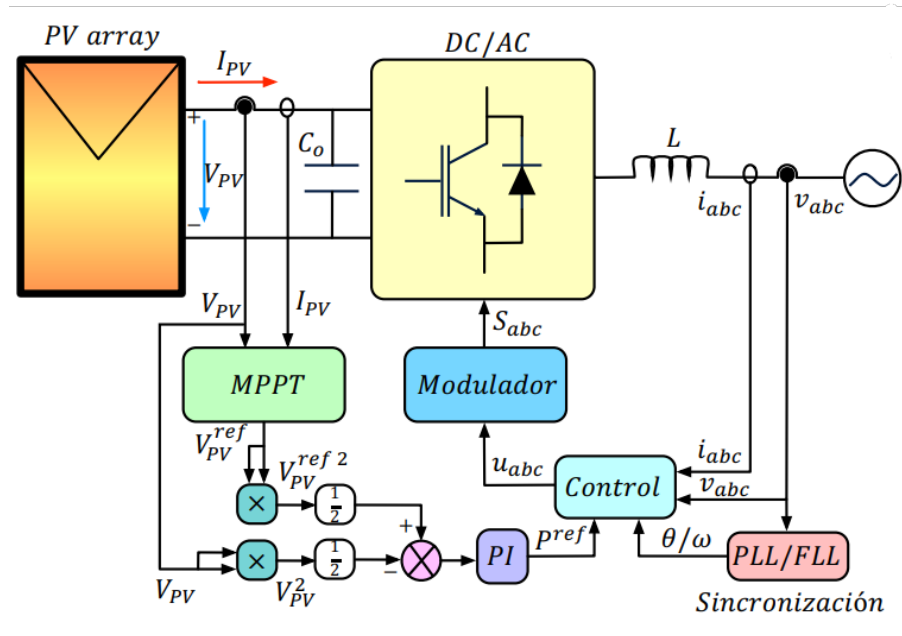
PV array

$I_{PV}$

DC/AC

+

$V_{PV}$

−

$C_o$

$L$

$i_{abc}$

$v_{abc}$

$V_{PV}$

$I_{PV}$

$S_{abc}$

MPPT

Modulador

$V_{PV}^{ref}$

$V_{PV}^{ref\ 2}$

×

$\frac{1}{2}$

$u_{abc}$

Control

$i_{abc}$

$v_{abc}$

+

PI

$P^{ref}$

×

$\frac{1}{2}$

−

$\theta/\omega$

PLL/FLL

$V_{PV}$

$V_{PV}^2$

Sincronización